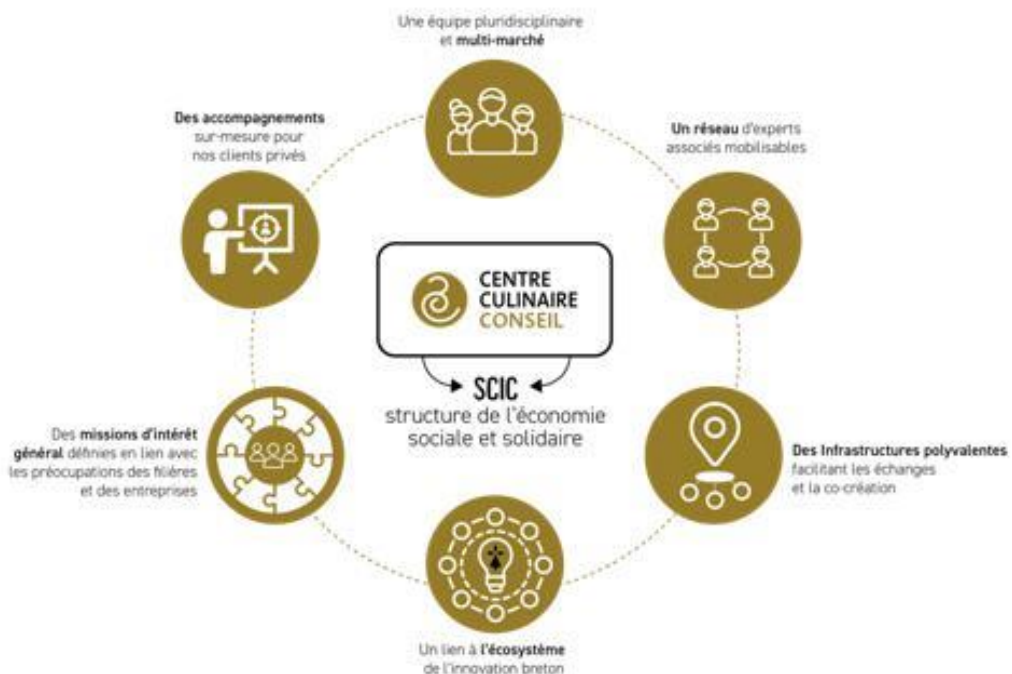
Une équipe pluridisciplinaire et multi-marché

Un réseau d'experts associés mobilisables

Des accompagnements sur-mesure pour nos clients privés

CENTRE CULINAIRE CONSEIL

SCIC

structure de l'économie sociale et solidaire

Des missions d'intérêt général définies en lien avec les préocupations des filières et des entreprises

Des Infrastructures polyvalentes facilitant les échanges et la co-création

Un lien à l'écosystème de l'innovation breton